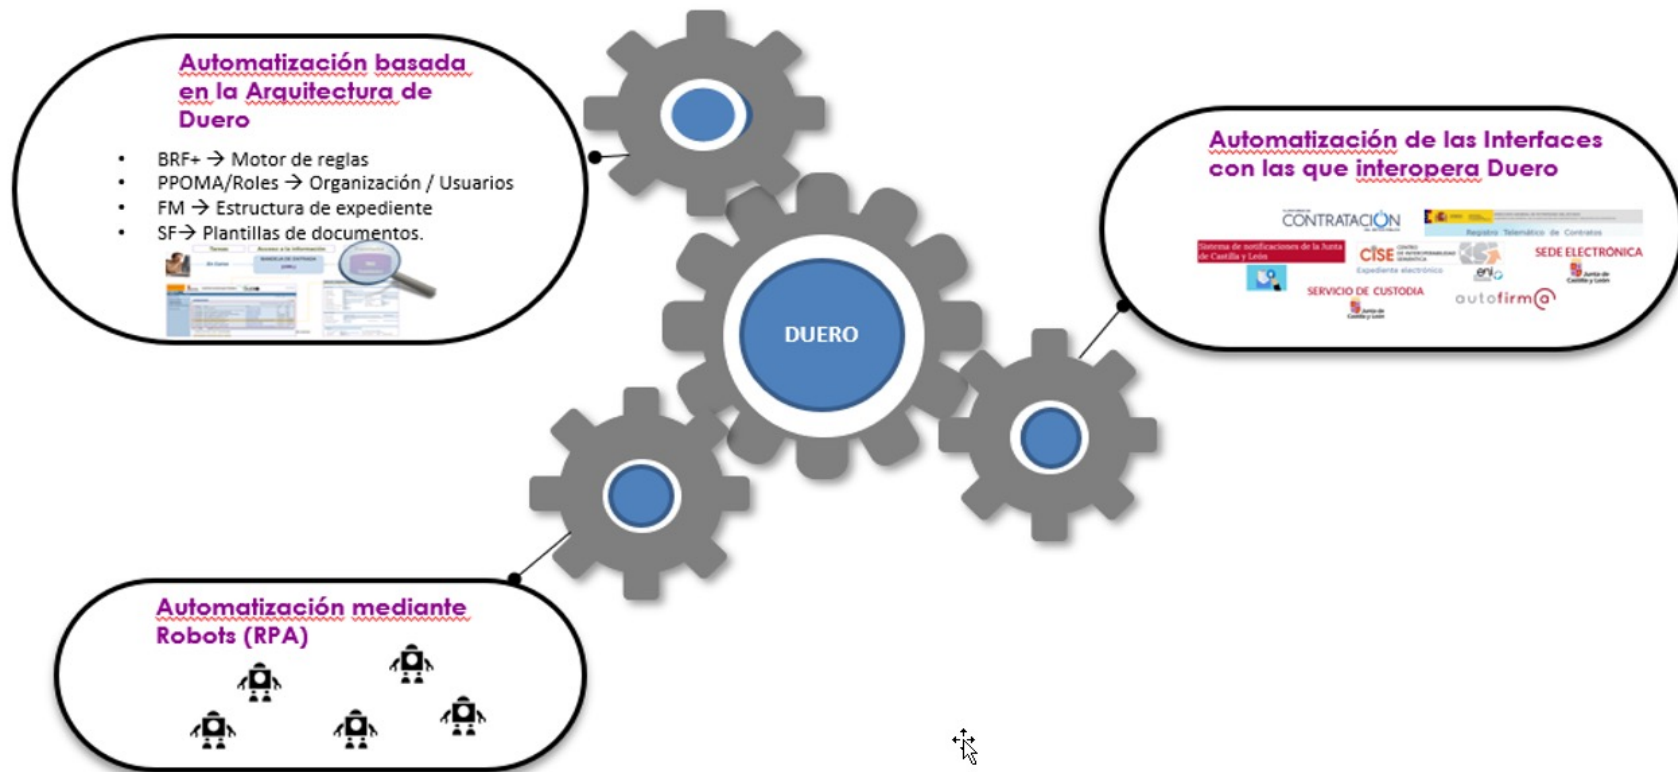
Automatización basada en la Arquitectura de Duero

- BRF+ → Motor de reglas
- PPOMA/Roles → Organización / Usuarios
- FM → Estructura de expediente
- SF→ Plantillas de documentos.

DUERO

Automatización de las Interfaces con las que interopera Duero

CONTRATACIÓN

Registro Telemático de Contratos

Sistema de notificaciones de la Junta de Castilla y León

CISE

Expediente electrónico

eni

SEDE ELECTRÓNICA

Junta de Castilla y León

SERVICIO DE CUSTODIA

Junta de Castilla y León

autofirm@

Automatización mediante Robots (RPA)